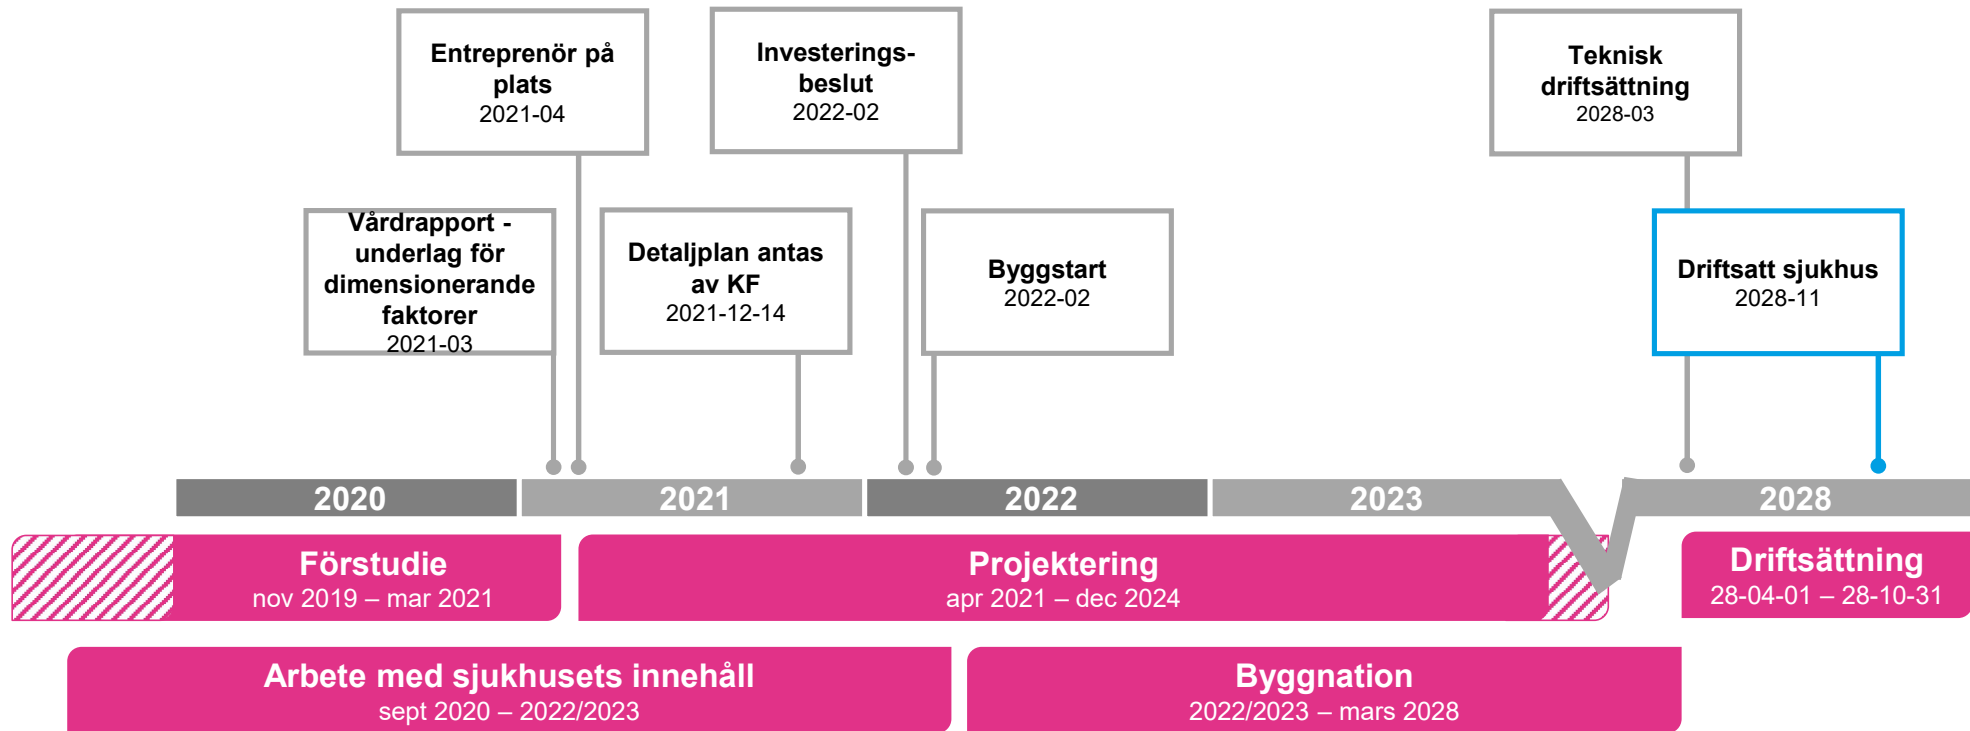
Entreprenör på plats
2021-04

Investeringsbeslut
2022-02

Teknisk driftsättning
2028-03

Vårdrapport - underlag för dimensionerande faktorer
2021-03

Detaljplan antas av KF
2021-12-14

Byggstart
2022-02

Driftsatt sjukhus
2028-11

2020
2021
2022
2023
2028

Förstudie
nov 2019 – mar 2021

Projektering
apr 2021 – dec 2024

Driftsättning
28-04-01 – 28-10-31

Arbete med sjukhusets innehåll
sept 2020 – 2022/2023

Byggnation
2022/2023 – mars 2028